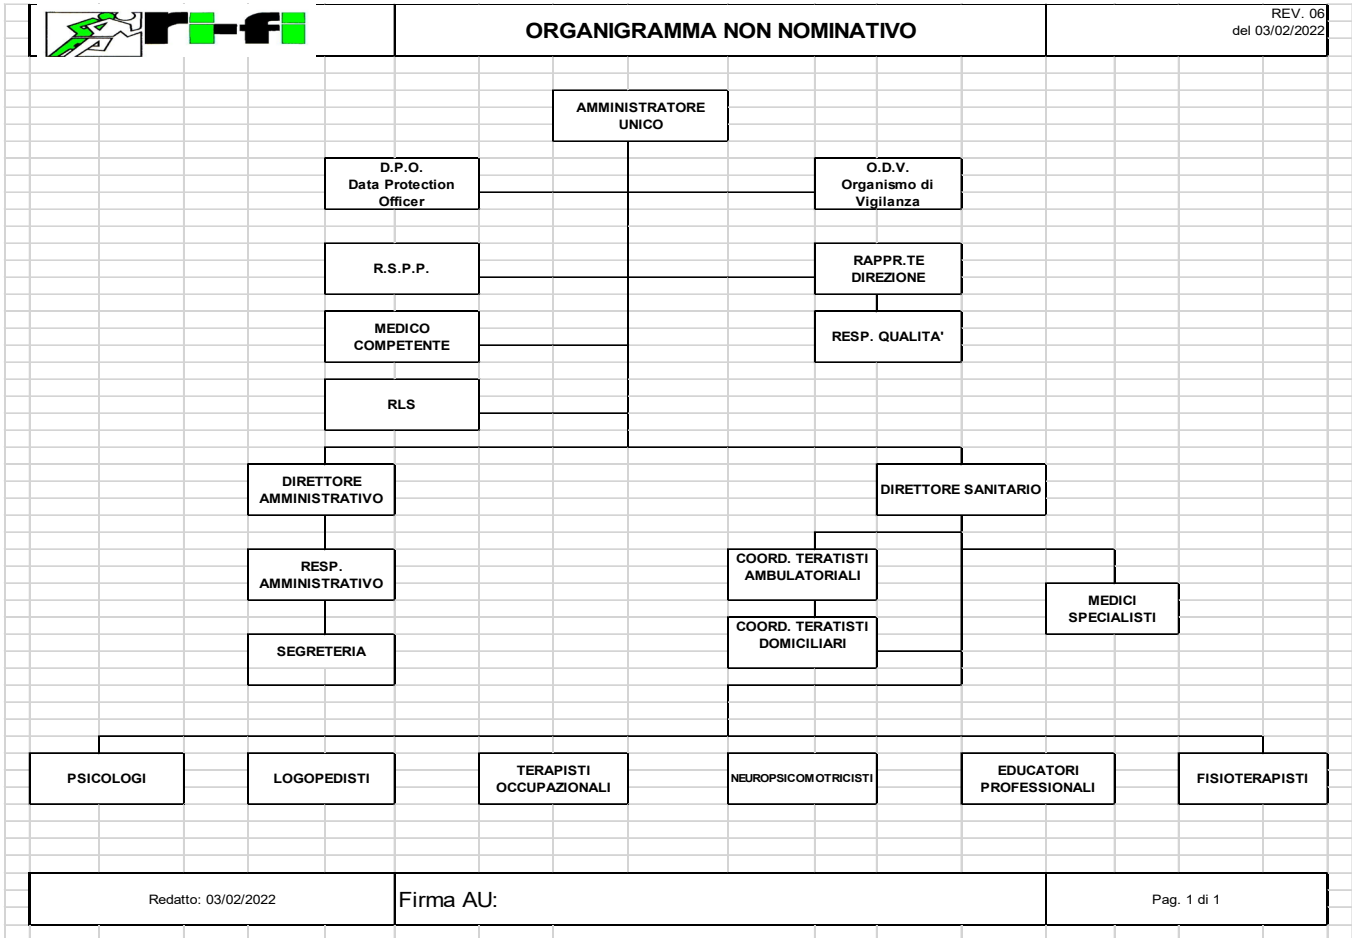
ri-fi

ORGANIGRAMMA NON NOMINATIVO

REV. 06
del 03/02/2022

AMMINISTRATORE UNICO

D.P.O.
Data Protection Officer

O.D.V.
Organismo di Vigilanza

R.S.P.P.

RAPPR.TE DIREZIONE

MEDICO COMPETENTE

RESP. QUALITA'

RLS

DIRETTORE AMMINISTRATIVO

DIRETTORE SANITARIO

RESP. AMMINISTRATIVO

COORD. TERATISTI AMBULATORIALI

MEDICI SPECIALISTI

SEGRETERIA

COORD. TERATISTI DOMICILIARI

PSICOLOGI

LOGOPEDISTI

TERAPISTI OCCUPAZIONALI

NEUROPSICOMOTRICISTI

EDUCATORI PROFESSIONALI

FISIOTERAPISTI

Redatto: 03/02/2022

Firma AU:

Pag. 1 di 1